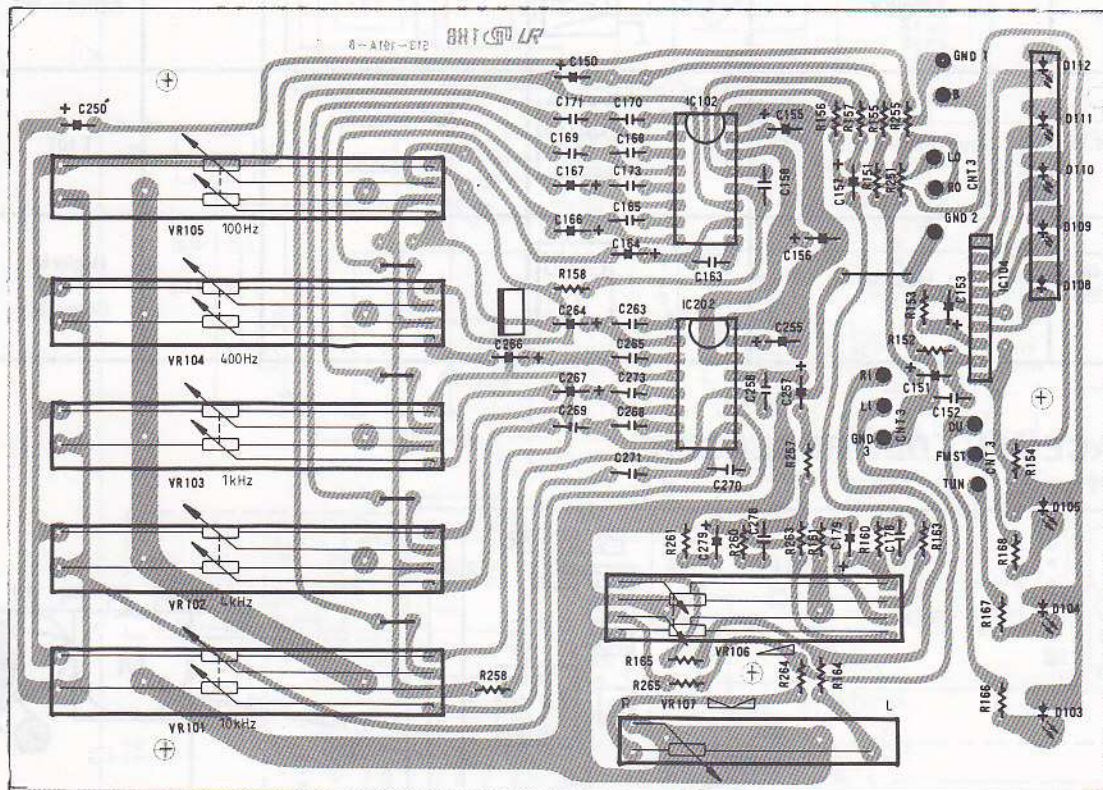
8-A161-E13 8H1

C250
C150
C171
C170
IC102
C155
R156
R157
R155
R255
GND 1
R
C169
C168
C167
C173
C158
C157
R151
R251
LO
RO
CNT 3
C166
C165
C164
C163
C156
GND 2
VR105 100Hz
R158
IC202
C264
C263
C255
R153
C153
IC104
D112
D111
D110
D109
D108
VR104 400Hz
C266
C265
C273
C267
C258
C257
R152
C151
C152
RI
LI
GND 3
CNT3
DU
FMST
CNT 3
TUN
R154
C269
C268
C271
C270
R257
VR103 1kHz
R261
C279
R260
C278
R263
R163
C179
R160
C178
D105
R168
VR102 4kHz
R167
D104
R165
VR106
R265
R264
R164
R258
R166
D103
VR101 10kHz
R
VR107
L